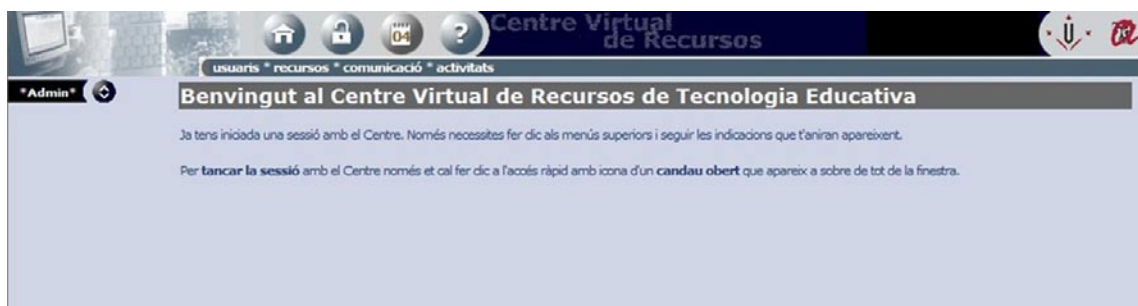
04

Centre Virtual de Recursos

usuaris * recursos * comunicació * activitats

*Admin*

Benvingut al Centre Virtual de Recursos de Tecnologia Educativa

Ja tens iniciada una sessió amb el Centre. Només necessites fer clic als menús superiors i seguir les indicacions que t'aniran apareixent.

Per tancar la sessió amb el Centre només et cal fer clic a l'accés ràpid amb icona d'un candau obert que apareix a sobre de tot de la finestra.